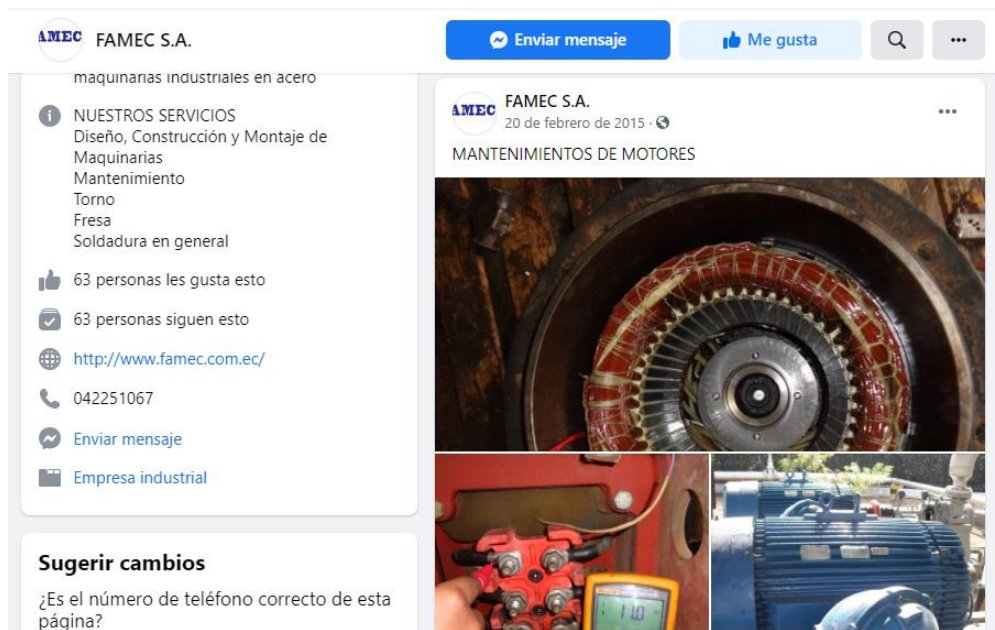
AMEC FAMEC S.A.

Enviar mensaje

Me gusta

maquinarias industriales en acero

NUESTROS SERVICIOS
Diseño, Construcción y Montaje de Maquinarias
Mantenimiento
Torno
Fresa
Soldadura en general

63 personas les gusta esto

63 personas siguen esto

http://www.famec.com.ec/

042251067

Enviar mensaje

Empresa industrial

Sugerir cambios

¿Es el número de teléfono correcto de esta página?

AMEC FAMEC S.A.
20 de febrero de 2015 ·

MANTENIMIENTOS DE MOTORES

110